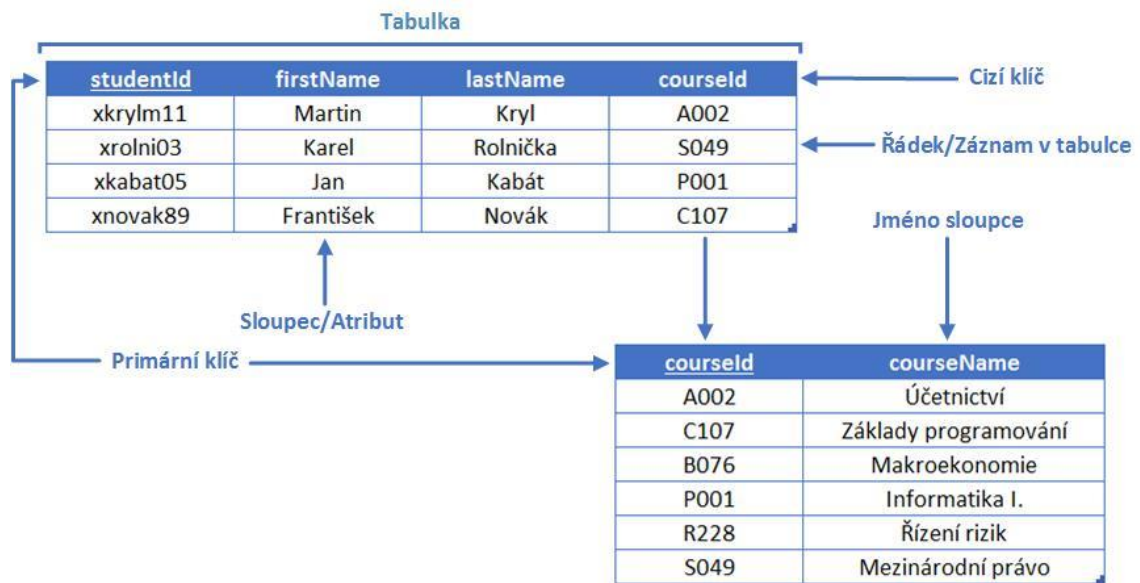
Tabulka

| studentId | firstName | lastName | courseId |
|---|---|---|---|
| xkrylm11 | Martin | Kryl | A002 |
| xrolni03 | Karel | Rolnička | S049 |
| xkabat05 | Jan | Kabát | P001 |
| xnovak89 | František | Novák | C107 |

Cizí klíč

Řádek/Záznam v tabulce

Jméno sloupce

Sloupec/Atribut

Primární klíč

| courseId | courseName |
|---|---|
| A002 | Účetnictví |
| C107 | Základy programování |
| B076 | Makroekonomie |
| P001 | Informatika I. |
| R228 | Řízení rizik |
| S049 | Mezinárodní právo |